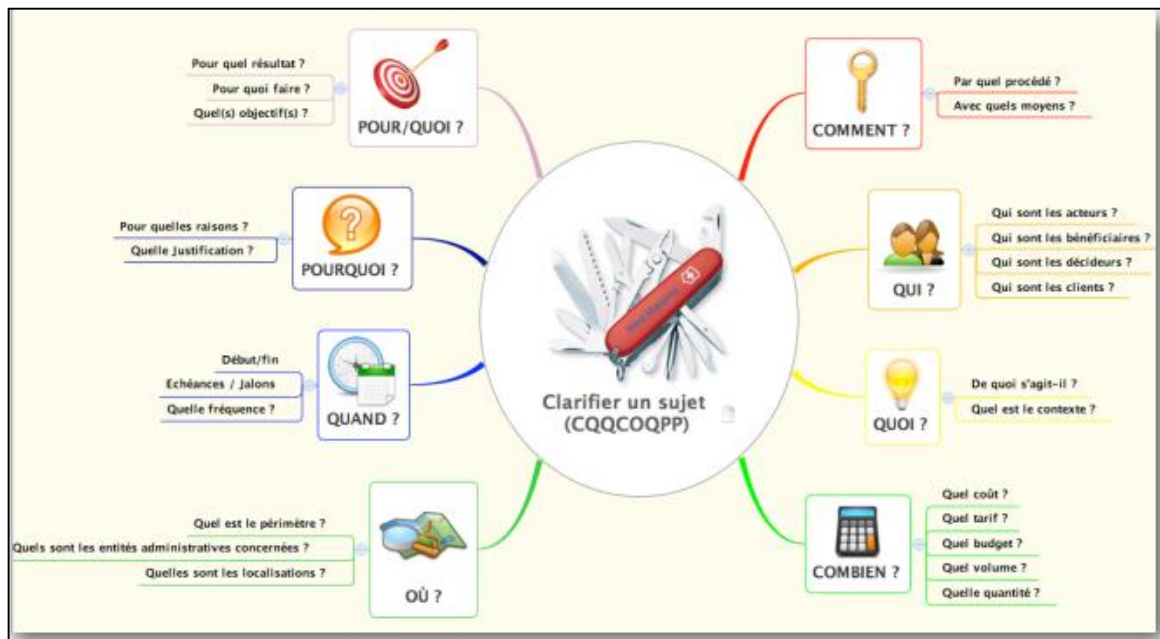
Clarifier un sujet
(CQQCOQPP)

POUR/QUOI ?
Pour quel résultat ?
Pour quoi faire ?
Quel(s) objectif(s) ?

POURQUOI ?
Pour quelles raisons ?
Quelle Justification ?

QUAND ?
Début/fin
Echéances / Jalons
Quelle fréquence ?

OÙ ?
Quel est le périmètre ?
Quels sont les entités administratives concernées ?
Quelles sont les localisations ?

COMMENT ?
Par quel procédé ?
Avec quels moyens ?

QUI ?
Qui sont les acteurs ?
Qui sont les bénéficiaires ?
Qui sont les décideurs ?
Qui sont les clients ?

QUOI ?
De quoi s'agit-il ?
Quel est le contexte ?

COMBIEN ?
Quel coût ?
Quel tarif ?
Quel budget ?
Quel volume ?
Quelle quantité ?